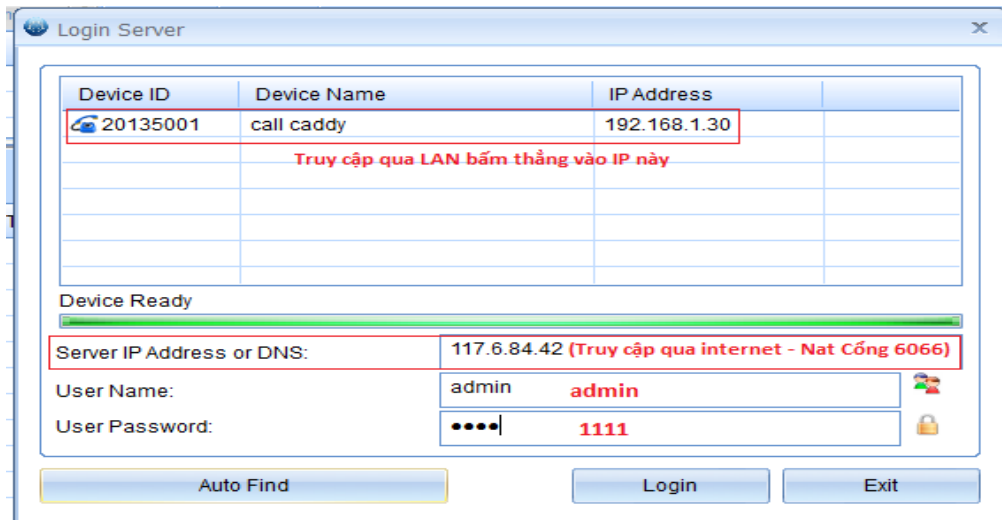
Login Server

| Device ID | Device Name | IP Address |
|---|---|---|
| 20135001 | call caddy | 192.168.1.30 |

Truy cập qua LAN bấm thẳng vào IP này

Device Ready

Server IP Address or DNS: 117.6.84.42 (Truy cập qua internet - Nat Cổng 6066)

User Name: admin admin

User Password: •••• 1111

Auto Find

Login

Exit